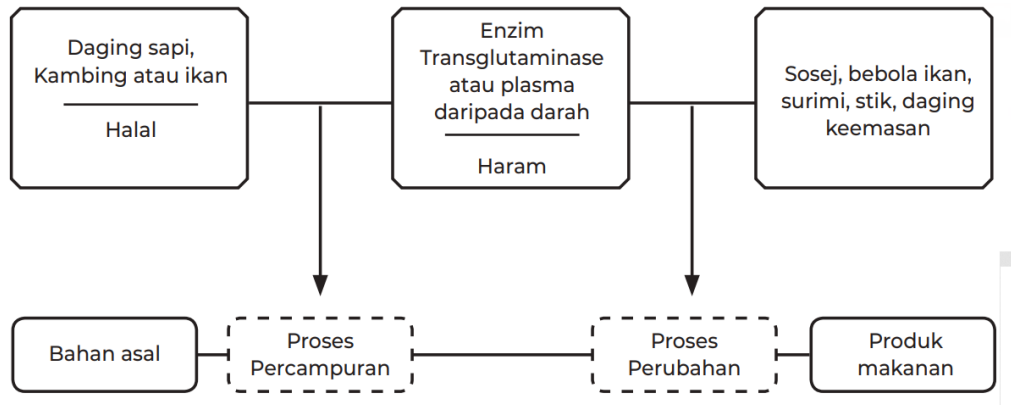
Daging sapi, Kambing atau ikan

Halal

Enzim Transglutaminase atau plasma daripada darah

Haram

Sosej, bebola ikan, surimi, stik, daging keemasan

Bahan asal

Proses Percampuran

Proses Perubahan

Produk makanan